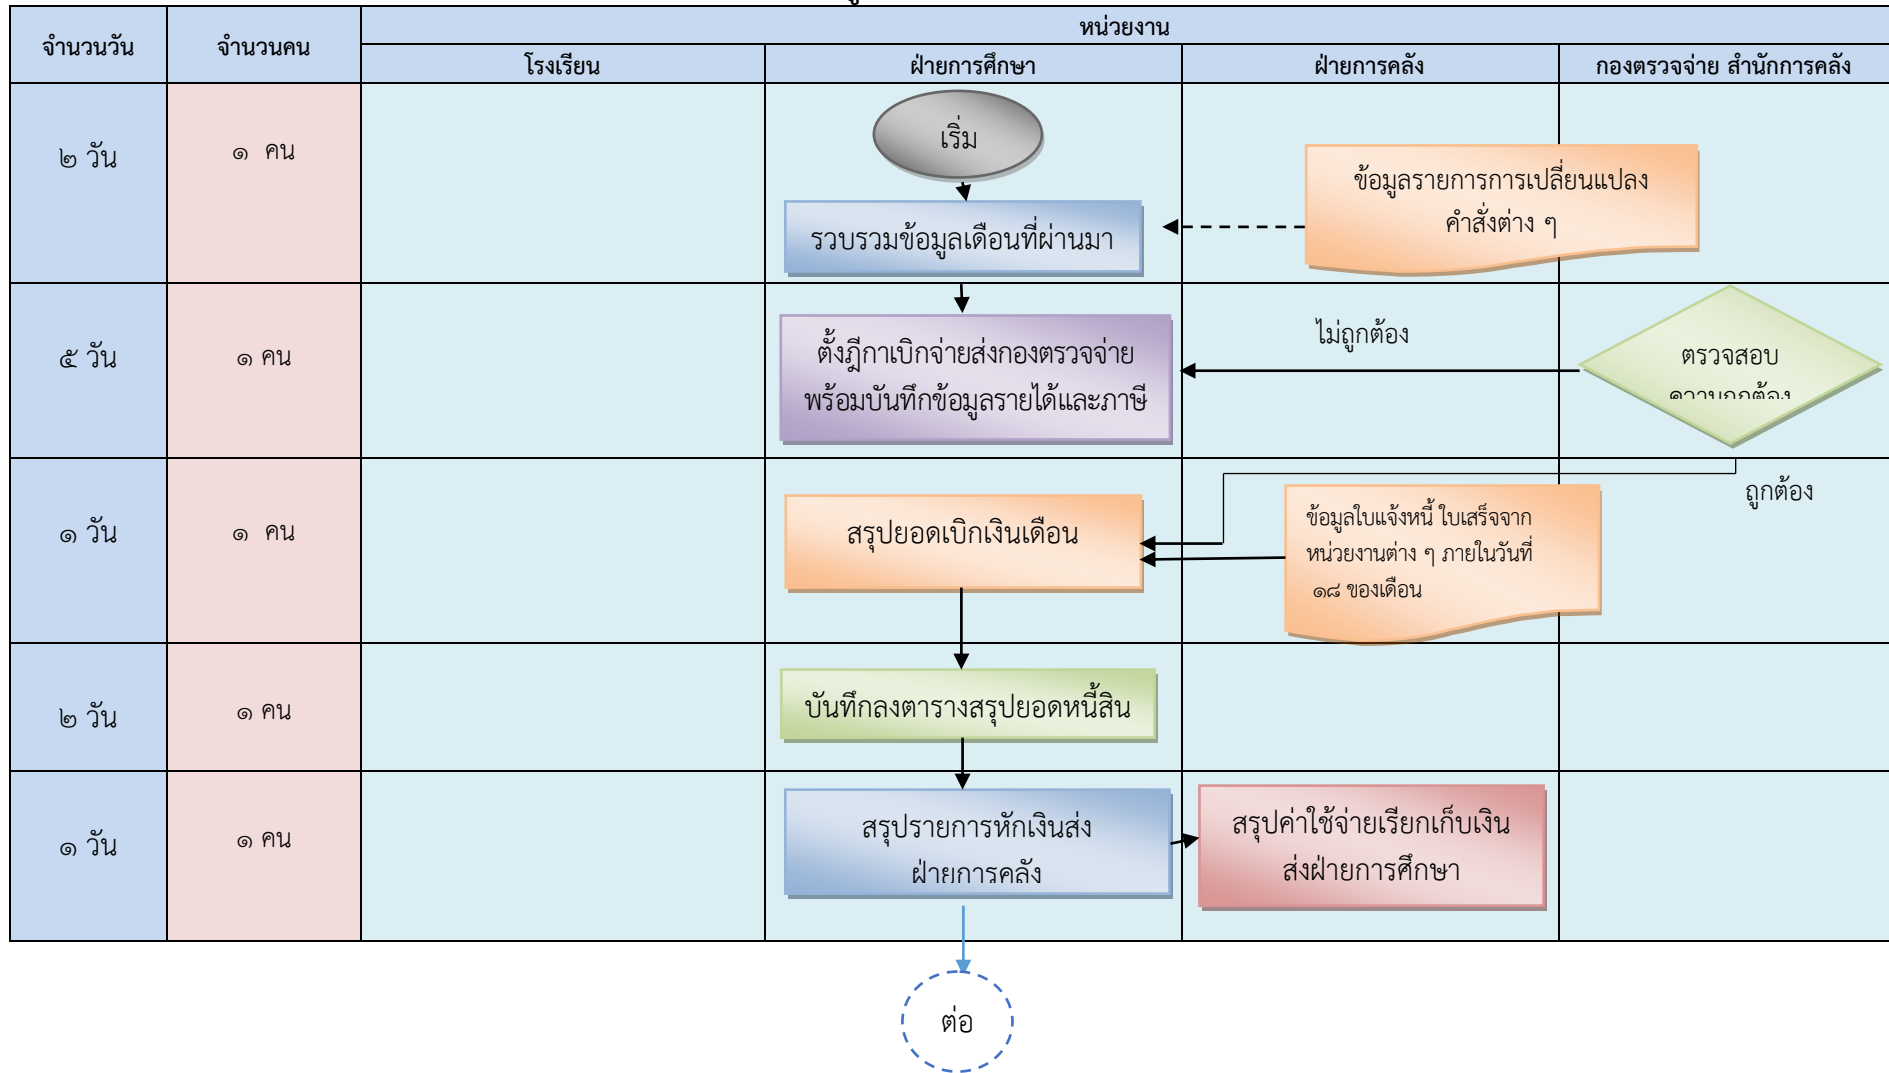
| จำนวนวัน | จำนวนคน | หน่วยงาน | | | |
|---|---|---|---|---|---|
| | | โรงเรียน | ฝ่ายการศึกษา | ฝ่ายการคลัง | กองตรวจจ่าย สำนักการคลัง |
| ๒ วัน | ๑ คน | | เริ่ม<br>รวบรวมข้อมูลเดือนที่ผ่านมา | ข้อมูลรายการการเปลี่ยนแปลง คำสั่งต่าง ๆ | |
| ๕ วัน | ๑ คน | | ตั้งฎีกาเบิกจ่ายส่งกองตรวจจ่าย พร้อมบันทึกข้อมูลรายได้และภาษี | ไม่ถูกต้อง | ตรวจสอบ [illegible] |
| ๑ วัน | ๑ คน | | สรุปยอดเบิกเงินเดือน | ข้อมูลใบแจ้งหนี้ ใบเสร็จจาก หน่วยงานต่าง ๆ ภายในวันที่ ๑๘ ของเดือน | ถูกต้อง |
| ๒ วัน | ๑ คน | | บันทึกลงตารางสรุปยอดหนี้สิน | | |
| ๑ วัน | ๑ คน | | สรุปรายการหักเงินส่ง ฝ่ายการคลัง | สรุปค่าใช้จ่ายเรียกเก็บเงิน ส่งฝ่ายการศึกษา | |

ต่อ